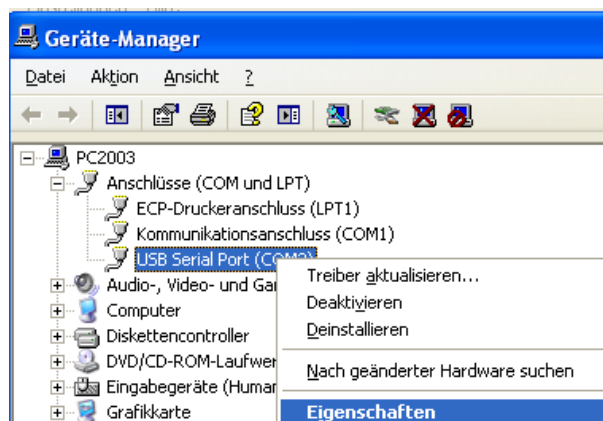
Geräte-Manager

Datei Aktion Ansicht ?

PC2003
Anschlüsse (COM und LPT)
ECP-Druckeranschluss (LPT1)
Kommunikationsanschluss (COM1)
USB Serial Port (COM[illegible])
Audio-, Video- und Ga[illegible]
Computer
Diskettencontroller
DVD/CD-ROM-Laufwer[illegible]
Eingabegeräte (Huma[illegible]
Grafikkarte

Treiber aktualisieren...
Deaktivieren
Deinstallieren
Nach geänderter Hardware suchen
Eigenschaften